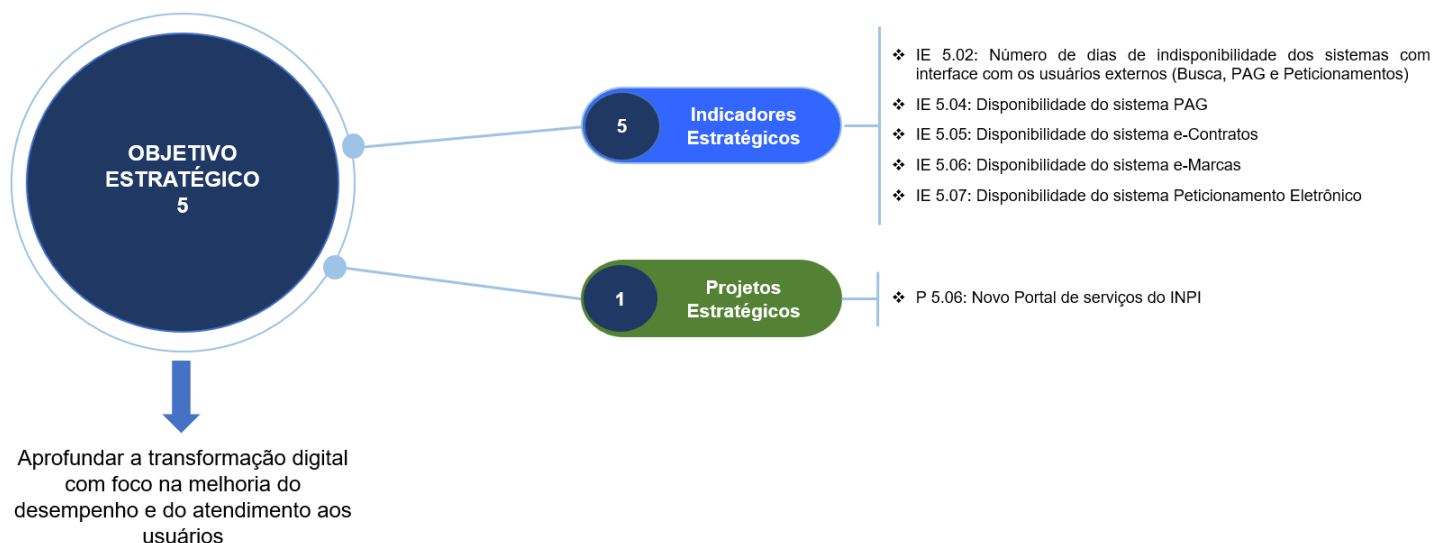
OBJETIVO ESTRATÉGICO 5

Aprofundar a transformação digital com foco na melhoria do desempenho e do atendimento aos usuários

5 Indicadores Estratégicos

❖ IE 5.02: Número de dias de indisponibilidade dos sistemas com interface com os usuários externos (Busca, PAG e Peticionamentos)
❖ IE 5.04: Disponibilidade do sistema PAG
❖ IE 5.05: Disponibilidade do sistema e-Contratos
❖ IE 5.06: Disponibilidade do sistema e-Marcas
❖ IE 5.07: Disponibilidade do sistema Peticionamento Eletrônico

1 Projetos Estratégicos

❖ P 5.06: Novo Portal de serviços do INPI